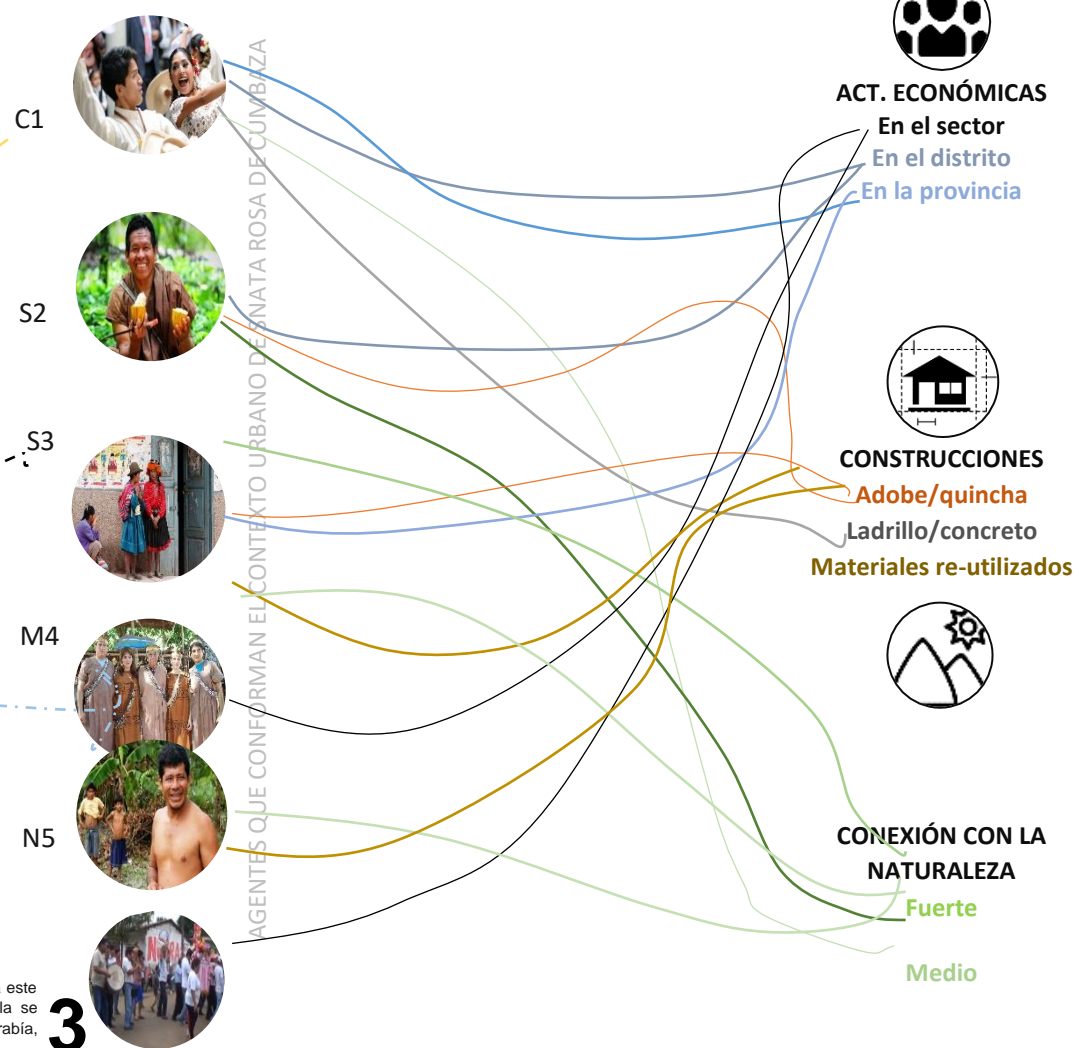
C1

S2

S3

M4

N5

AGENTES QUE CONFORMAN EL CONTEXTO URBANO DE NATA ROSA DE CUMBAZA

ACT. ECONÓMICAS
En el sector
En el distrito
En la provincia

CONSTRUCCIONES
Adobe/quincha
Ladrillo/concreto
Materiales re-utilizados

CONEXIÓN CON LA NATURALEZA
Fuerte
Medio

este
la se
rabía,

3